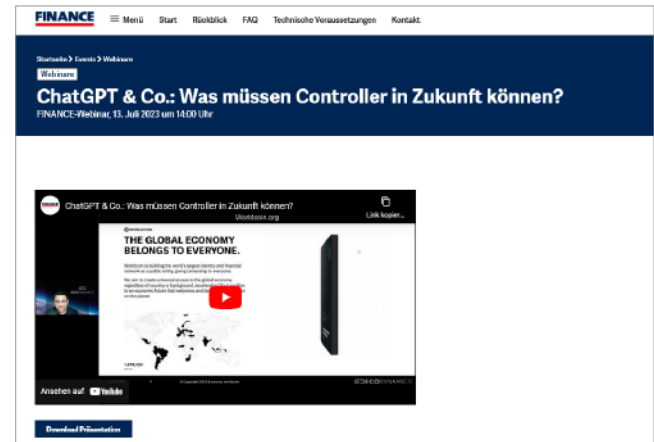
FINANCE Menü Start Rückblick FAQ Technische Voraussetzungen Kontakt

Startseite > Events > Webinare

Webinare

ChatGPT & Co.: Was müssen Controller in Zukunft können?

FINANCE-Webinar, 13. Juli 2023 um 14:00 Uhr

ChatGPT & Co.: Was müssen Controller in Zukunft können?

Link kopier...

Worldcoin.org

THE GLOBAL ECONOMY BELONGS TO EVERYONE.

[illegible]

Ansehen auf YouTube

Download Präsentation